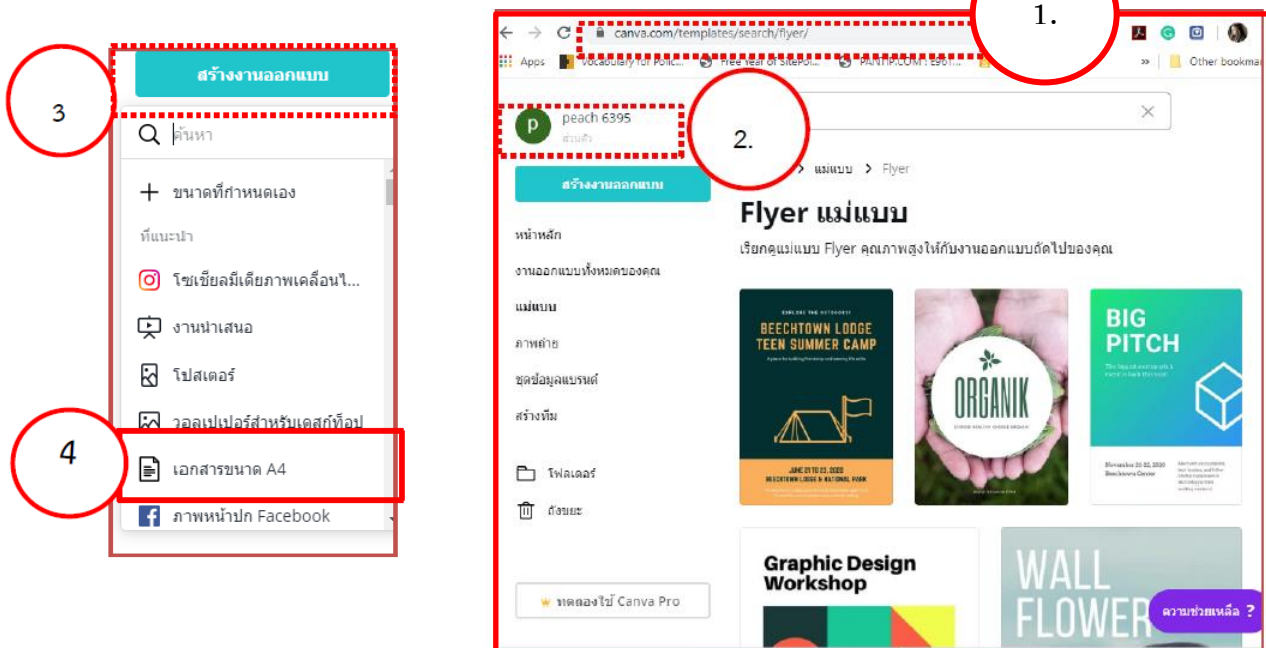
สร้างงานออกแบบ

3

ค้นหา

ขนาดที่กำหนดเอง

ที่แนะนำ

โซเชียลมีเดียภาพเคลื่อนไ...

งานนำเสนอ

โปสเตอร์

วอลเปเปอร์สำหรับเดสก์ท็อป

4

เอกสารขนาด A4

ภาพหน้าปก Facebook

1.

canva.com/templates/search/flyer/

Apps Vocabulary for Polic... Free Year of SitePoi... PANTIP.COM : E961... » Other bookmar

peach 6395
ส่วนตัว

2.

แม่แบบ > Flyer

สร้างงานออกแบบ

Flyer แม่แบบ

เรียกดูแม่แบบ Flyer คุณภาพสูงให้กับงานออกแบบถัดไปของคุณ

หน้าหลัก

งานออกแบบทั้งหมดของคุณ

แม่แบบ

ภาพถ่าย

ชุดข้อมูลแบรนด์

สร้างทีม

โฟลเดอร์

ถังขยะ

ทดลองใช้ Canva Pro

EXPLORE THE OUTDOORS
BEECHTOWN LODGE TEEN SUMMER CAMP
JUNE 01 TO 03, 2020
BEECHTOWN LODGE & NATIONAL PARK

ORGANIK

BIG PITCH

Graphic Design Workshop

WALL FLOWER

ความช่วยเหลือ ?